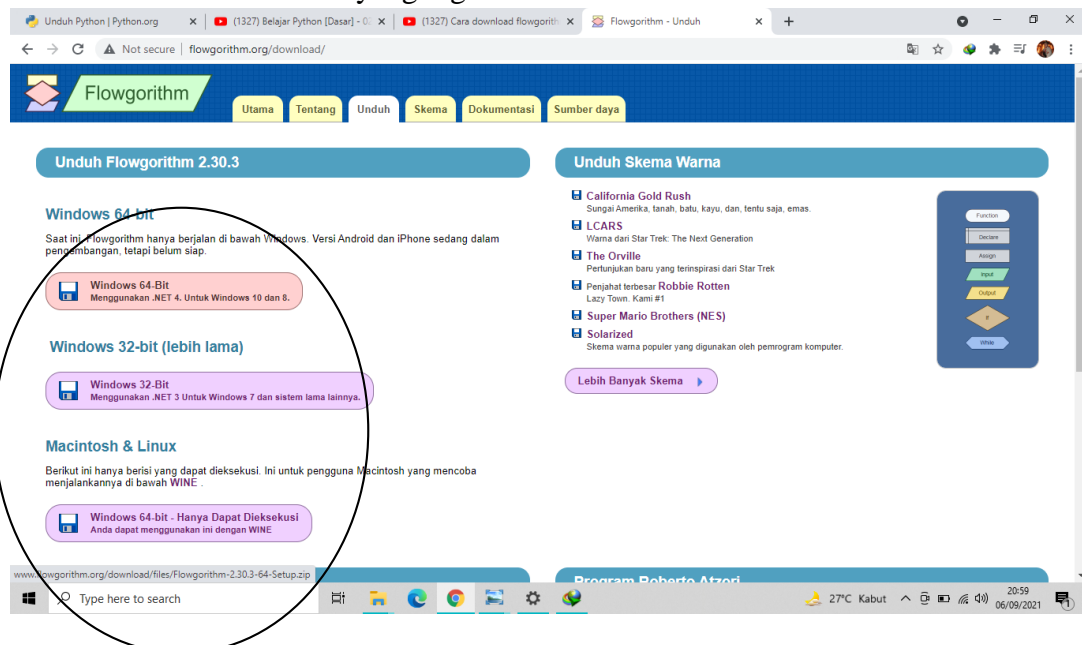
Unduh Python | Python.org
(1327) Belajar Python [Dasar] - 02
(1327) Cara download flowgorithm
Flowgorithm - Unduh

Not secure | flowgorithm.org/download/

Flowgorithm

Utama | Tentang | Unduh | Skema | Dokumentasi | Sumber daya

Unduh Flowgorithm 2.30.3

Windows 64-bit

Saat ini, Flowgorithm hanya berjalan di bawah Windows. Versi Android dan iPhone sedang dalam pengembangan, tetapi belum siap.

Windows 64-Bit
Menggunakan .NET 4. Untuk Windows 10 dan 8.

Windows 32-bit (lebih lama)

Windows 32-Bit
Menggunakan .NET 3 Untuk Windows 7 dan sistem lama lainnya.

Macintosh & Linux

Berikut ini hanya berisi yang dapat dieksekusi. Ini untuk pengguna Macintosh yang mencoba menjalankannya di bawah WINE .

Windows 64-bit - Hanya Dapat Dieksekusi
Anda dapat menggunakan ini dengan WINE

Unduh Skema Warna

California Gold Rush
Sungai Amerika, tanah, batu, kayu, dan, tentu saja, emas.
LCARS
Warna dari Star Trek: The Next Generation
The Orville
Pertunjukan baru yang terinspirasi dari Star Trek
Penjahat terbesar Robbie Rotten
Lazy Town. Kami #1
Super Mario Brothers (NES)
Solarized
Skema warna populer yang digunakan oleh pemrogram komputer.

Function
Declare
Assign
Input
Output
If
While

Lebih Banyak Skema

Program Roberto Atzori

www.flowgorithm.org/download/files/Flowgorithm-2.30.3-64-Setup.zip

Type here to search
27°C Kabut
20:59
06/09/2021